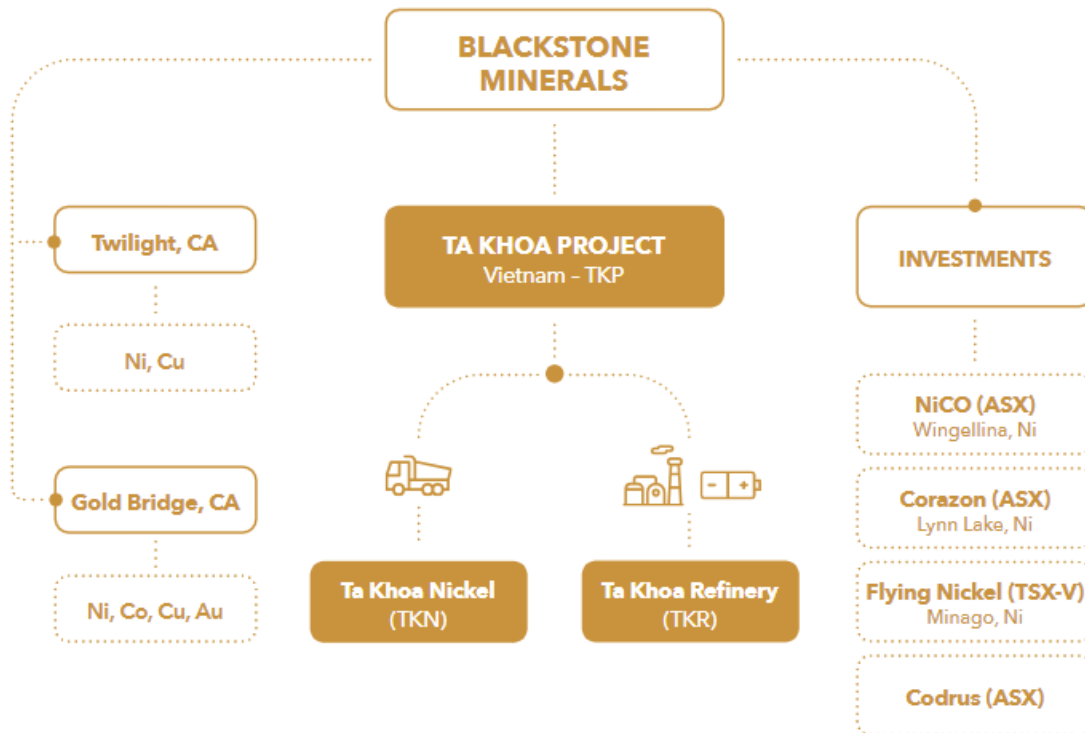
BLACKSTONE MINERALS

Twilight, CA

Ni, Cu

Gold Bridge, CA

Ni, Co, Cu, Au

TA KHOA PROJECT
Vietnam - TKP

Ta Khoa Nickel
(TKN)

- +

Ta Khoa Refinery
(TKR)

INVESTMENTS

NiCO (ASX)
Wingellina, Ni

Corazon (ASX)
Lynn Lake, Ni

Flying Nickel (TSX-V)
Minago, Ni

Codrus (ASX)